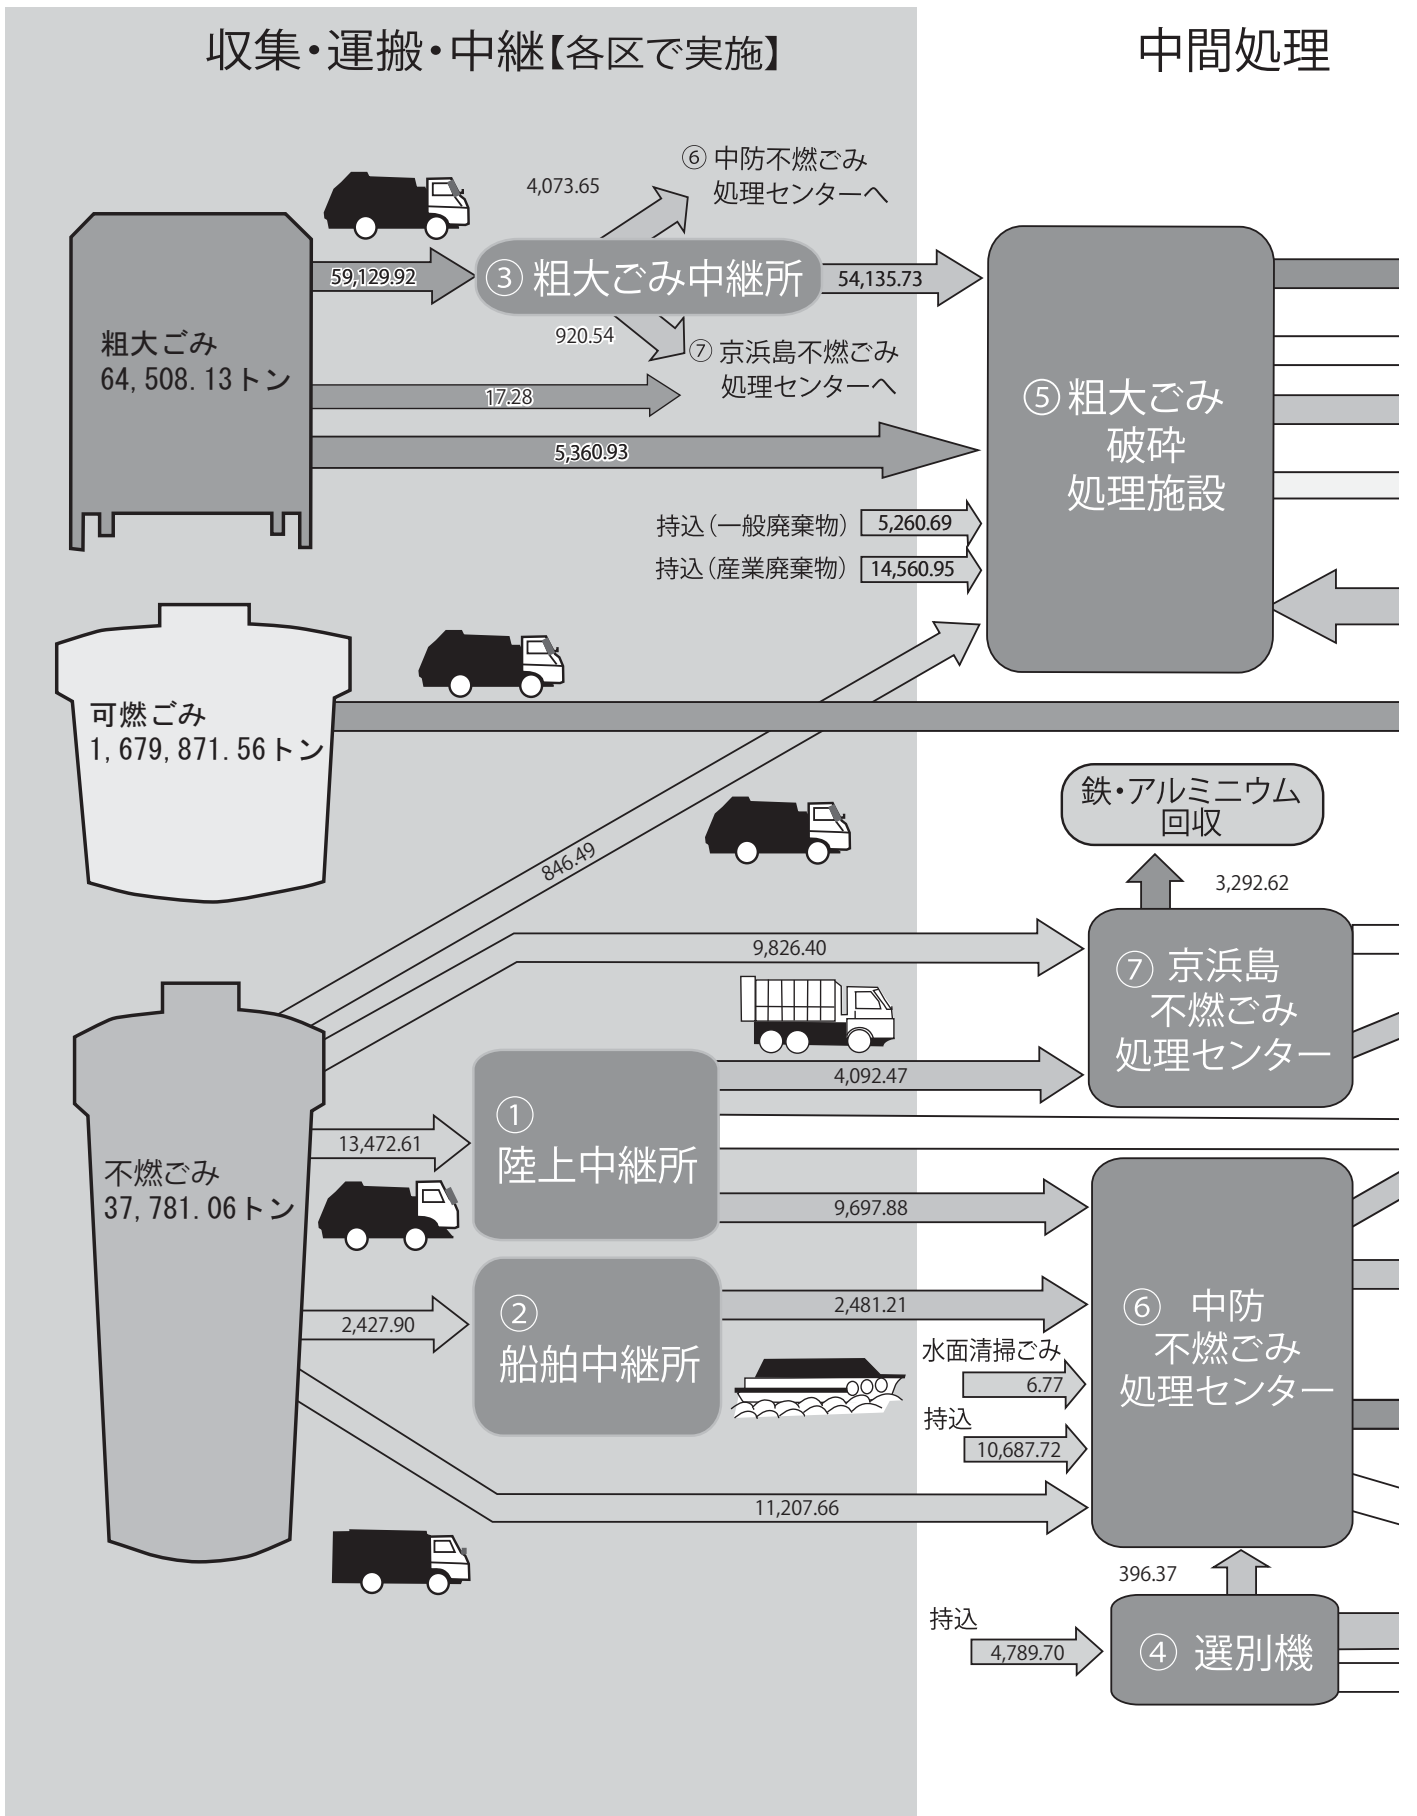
収集・運搬・中継【各区で実施】

中間処理

4,073.65

⑥ 中防不燃ごみ処理センターへ

59,129.92

③ 粗大ごみ中継所

54,135.73

920.54

⑦ 京浜島不燃ごみ処理センターへ

粗大ごみ
64,508.13トン

17.28

5,360.93

⑤ 粗大ごみ破砕処理施設

持込(一般廃棄物) 5,260.69

持込(産業廃棄物) 14,560.95

可燃ごみ
1,679,871.56トン

846.49

鉄・アルミニウム回収

3,292.62

9,826.40

⑦ 京浜島不燃ごみ処理センター

4,092.47

① 陸上中継所

13,472.61

不燃ごみ
37,781.06トン

9,697.88

② 船舶中継所

2,427.90

2,481.21

⑥ 中防不燃ごみ処理センター

水面清掃ごみ
6.77

持込
10,687.72

11,207.66

396.37

持込
4,789.70

④ 選別機